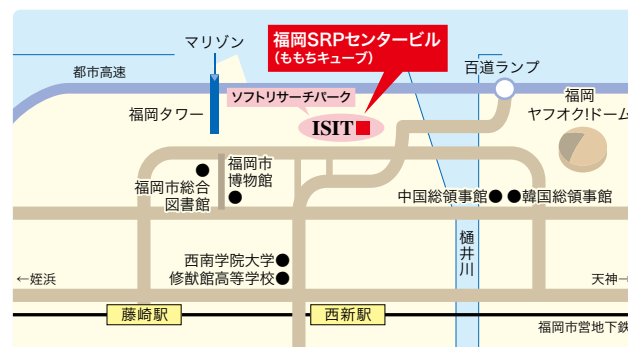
マリゾン

福岡SRPセンタービル
(ももちキューブ)

都市高速

百道ランプ

福岡
ヤフオク!ドーム

ソフトリサーチパーク

福岡タワー

ISIT

福岡市
博物館

福岡市総合
図書館

中国総領事館

韓国総領事館

樋井川

西南学院大学

修猷館高等学校

←姪浜

天神→

藤崎駅

西新駅

福岡市営地下鉄